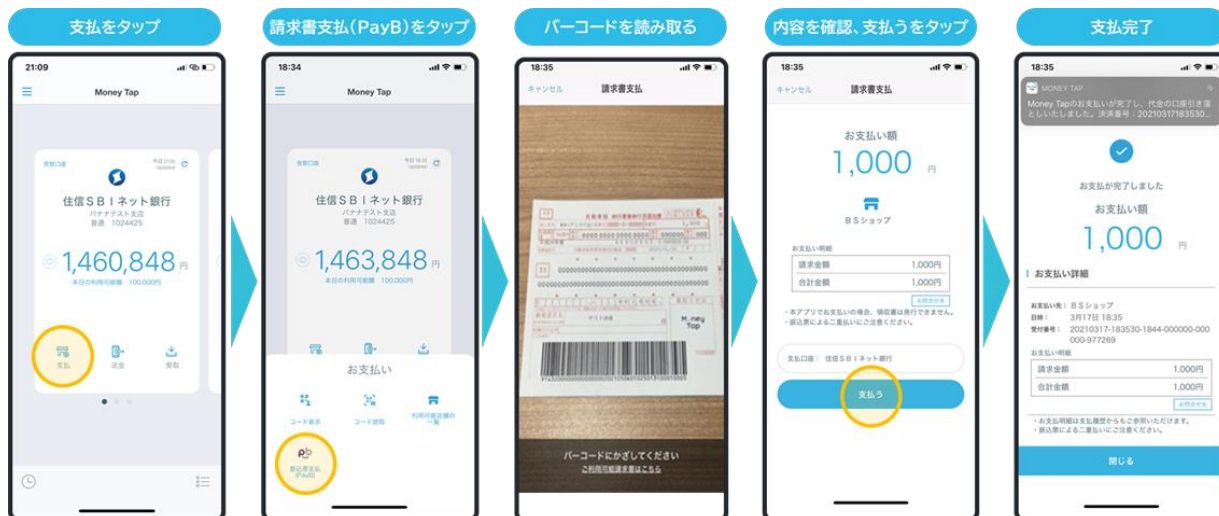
支払をタップ

21:09

Money Tap

普通口座

住信ＳＢＩネット銀行
バナナテスト支店
普通 1024425

1,460,848 円
本日の利用可能額 100,000円

支払
送金
受取

請求書支払（PayB）をタップ

18:34

Money Tap

住信ＳＢＩネット銀行
バナナテスト支店
普通 1024425

1,463,848 円
本日の利用可能額 100,000円

お支払い

コード表示
コード読取
利用可能店舗の一覧
請求書支払（PayB）

バーコードを読み取る

18:35

キャンセル
請求書支払

Money Tap

バーコードにかざしてください
ご利用可能請求書はこちら

内容を確認、支払うをタップ

18:35

キャンセル
請求書支払

お支払い額
1,000 円

ＢＳショップ

お支払い明細

| 請求金額 | 1,000円 |
|---|---|
| 合計金額 | 1,000円 |

お問合せ先

・本アプリでお支払いの場合、領収書は発行できません。
・振込票によるご重払いにご注意ください。

支払口座： 住信ＳＢＩネット銀行

支払う

支払完了

18:35

MONEY TAP
Money Tapのお支払いが完了し、代金の口座引き落としいたしました。決済番号：20210317183530...

お支払が完了しました

お支払い額
1,000 円

お支払い詳細

お支払い先： ＢＳショップ
日時： 3月17日 18:35
受付番号： 20210317-183530-1844-000000-000000-977269

お支払い明細

| 請求金額 | 1,000円 |
|---|---|
| 合計金額 | 1,000円 |

お問合せ先

・お支払い明細は支払履歴からもご参照いただけます。
・振込票によるご重払いにご注意ください。

閉じる